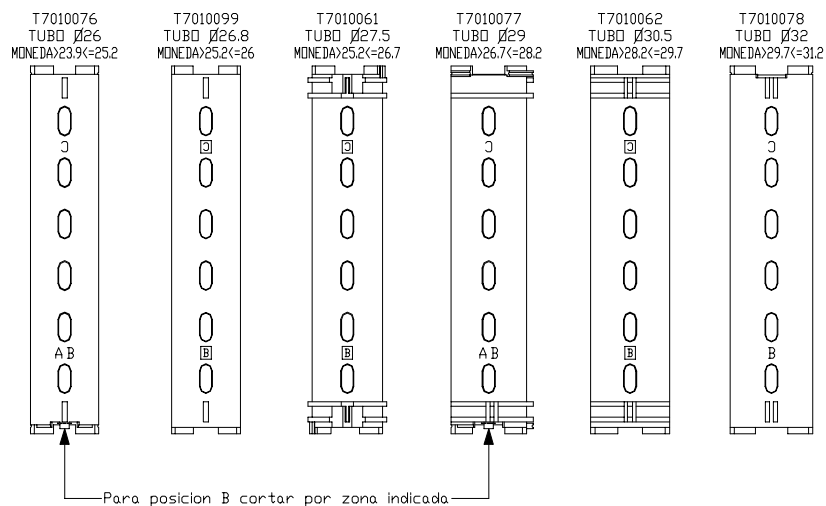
T7010076
TUBO Ø26
MONEDA>23.9<=25.2

T7010099
TUBO Ø26.8
MONEDA>25.2<=26

T7010061
TUBO Ø27.5
MONEDA>25.2<=26.7

T7010077
TUBO Ø29
MONEDA>26.7<=28.2

T7010062
TUBO Ø30.5
MONEDA>28.2<=29.7

T7010078
TUBO Ø32
MONEDA>29.7<=31.2

C
AB

C
B

C
B

C
AB

C
B

C
B

Para posicion B cortar por zona indicada